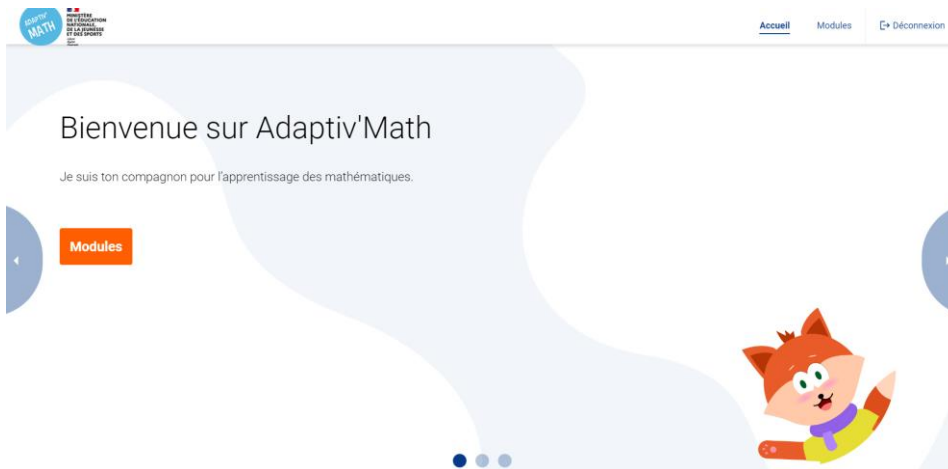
ADAPTIV' MATH

MINISTÈRE DE L'ÉDUCATION NATIONALE, DE LA JEUNESSE ET DES SPORTS
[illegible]

Accueil Modules Déconnexion

Bienvenue sur Adaptiv'Math

Je suis ton compagnon pour l'apprentissage des mathématiques.

Modules